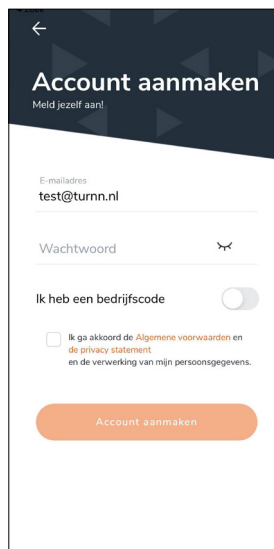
Account aanmaken
Meld jezelf aan!

E-mailadres
test@turnn.nl

Wachtwoord

Ik heb een bedrijfscode

Ik ga akkoord de Algemene voorwaarden en de privacy statement en de verwerking van mijn persoonsgegevens.

Account aanmaken